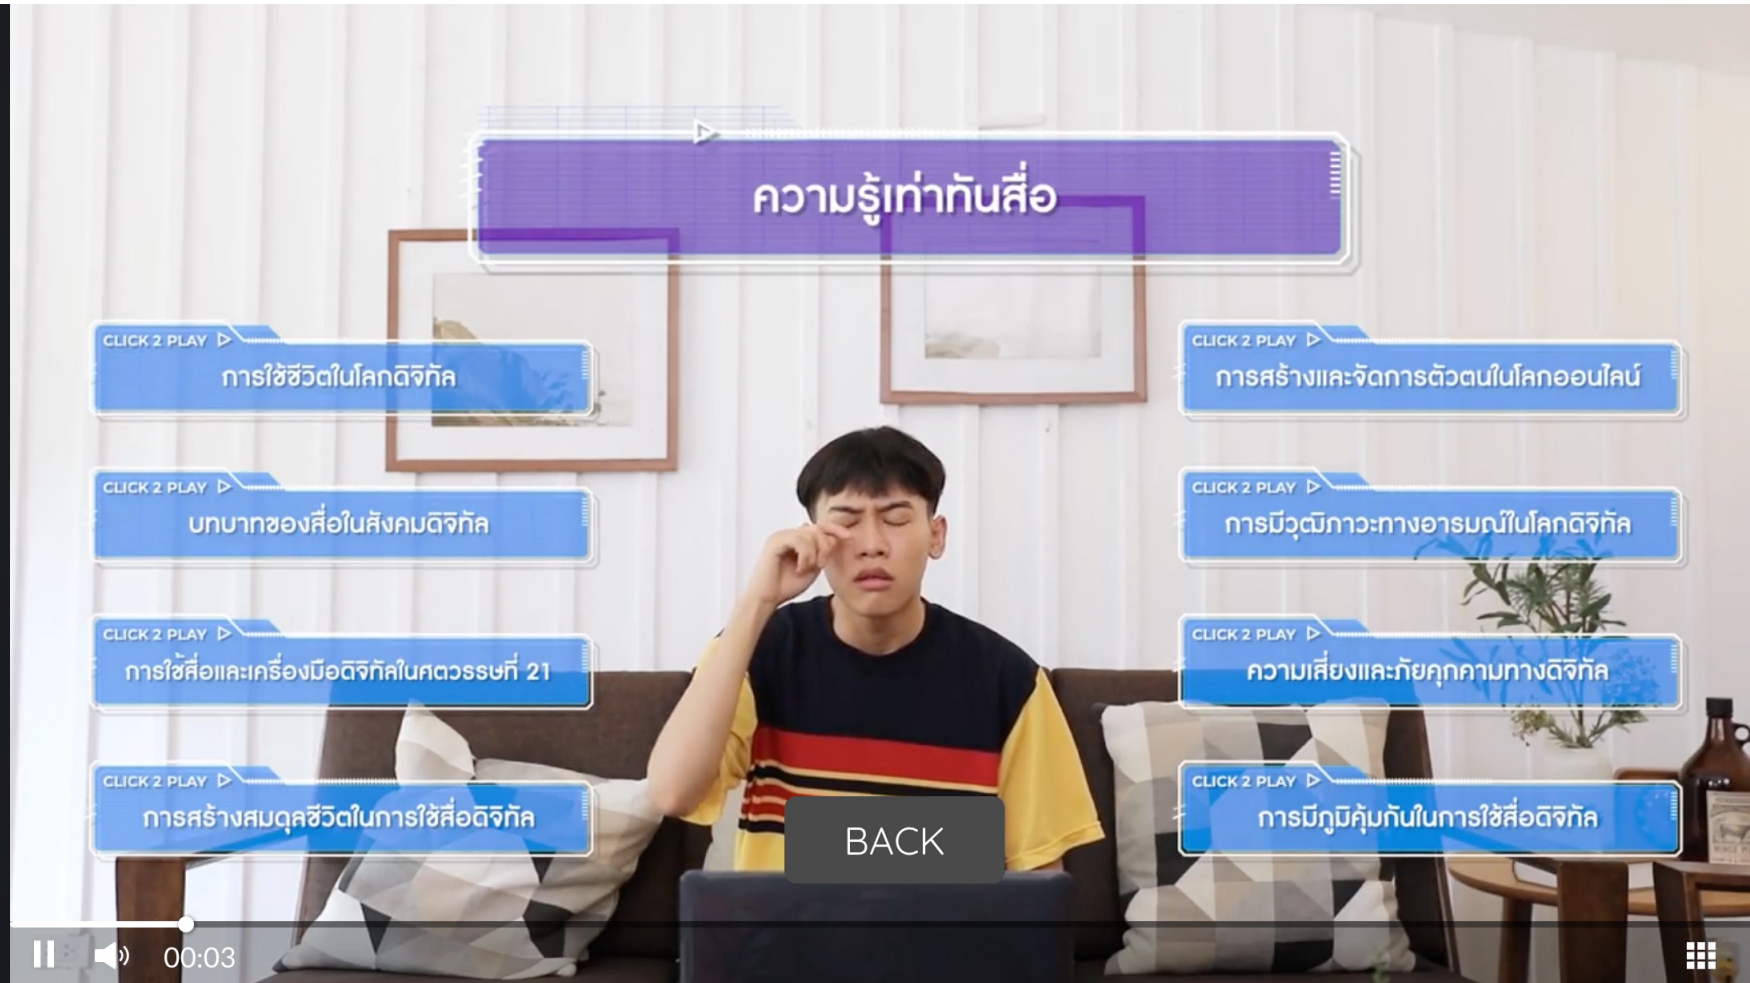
ความรู้เท่าทันสื่อ

CLICK 2 PLAY
การใช้ชีวิตในโลกดิจิทัล

CLICK 2 PLAY
การสร้างและจัดการตัวตนในโลกออนไลน์

CLICK 2 PLAY
บทบาทของสื่อในสังคมดิจิทัล

CLICK 2 PLAY
การมีวุฒิภาวะทางอารมณ์ในโลกดิจิทัล

CLICK 2 PLAY
การใช้สื่อและเครื่องมือดิจิทัลในศตวรรษที่ 21

CLICK 2 PLAY
ความเสี่ยงและภัยคุกคามทางดิจิทัล

CLICK 2 PLAY
การสร้างสมดุลชีวิตในการใช้สื่อดิจิทัล

CLICK 2 PLAY
การมีภูมิคุ้มกันในการใช้สื่อดิจิทัล

BACK

00:03